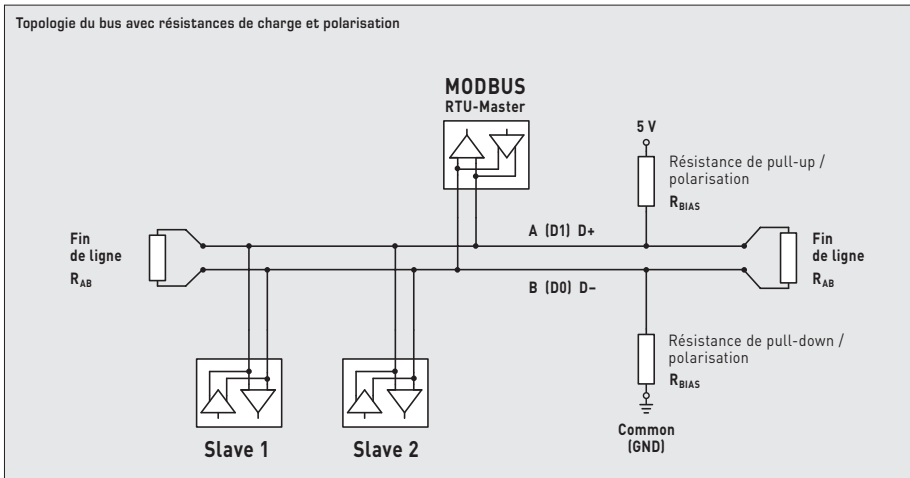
Topologie du bus avec résistances de charge et polarisation

MODBUS
RTU-Master

5 V

Résistance de pull-up / polarisation
$R_{BIAS}$

Fin de ligne
$R_{AB}$

A (D1) D+

Fin de ligne
$R_{AB}$

B (D0) D–

Résistance de pull-down / polarisation
$R_{BIAS}$

Slave 1

Slave 2

Common (GND)